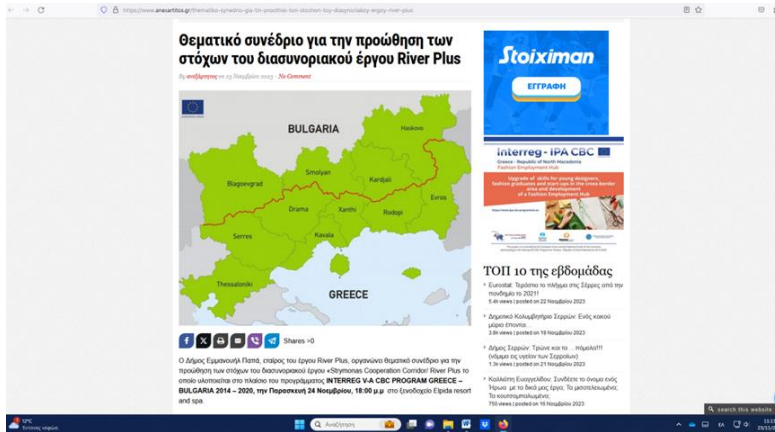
https://www.anexartitos.gr/thematiko-synedrio-gia-tin-proothisi-ton-stochon-toy-diasynoriakoy-ergoy-river-plus

Θεματικό συνέδριο για την προώθηση των στόχων του διασυνοριακού έργου River Plus

By ανεξάρτητος on 23 Νοεμβρίου 2023 · No Comment

BULGARIA
Haskovo
Blagoevgrad
Smolyan
Kardjali
Rodopi
Drama
Xanthi
Evros
Serres
Kavala
Thessaloniki
GREECE

Shares >0

Ο Δήμος Εμμανουήλ Παππά, εταίρος του έργου River Plus, οργανώνει θεματικό συνέδριο για την προώθηση των στόχων του διασυνοριακού έργου «Strymonas Cooperation Corridor/ River Plus το οποίο υλοποιείται στο πλαίσιο του προγράμματος INTERREG V-A CBC PROGRAM GREECE – BULGARIA 2014 – 2020, την Παρασκευή 24 Νοεμβρίου, 18:00 μ.μ στο ξενοδοχείο Elpida resort and spa.

Stoiximan
ΕΓΓΡΑΦΗ

Interreg - IPA CBC
Greece - Republic of North Macedonia
Fashion Employment Hub

Upgrade of skills for young designers, fashion graduates and start-ups in the cross border area and development of a Fashion Employment Hub

ΤΟΠ 10 της εβδομάδας

Eurostat: Τεράστιο το πλήγμα στις Σέρρες από την πανδημία το 2021!
5.4k views | posted on 22 Νοεμβρίου 2023

Δημοτικό Κολυμβητήριο Σερρών: Ενός κακού μύριο έπονται
3.8k views | posted on 18 Νοεμβρίου 2023

Δήμος Σερρών: Τρώνε και το …πόμολο!!! (νόμιμα εις υγείαν των Σερραίων)
1.3k views | posted on 21 Νοεμβρίου 2023

Καλλιόπη Ευαγγελίδου: Συνδέστε το όνομα ενός Ήρωα με το δικό μας έργο. Τα ματαιπεσμένα; Τα κουτσομπολιά;
750 views | posted on 16 Νοεμβρίου 2023

search this website

12°C
Αναζήτηση
EA